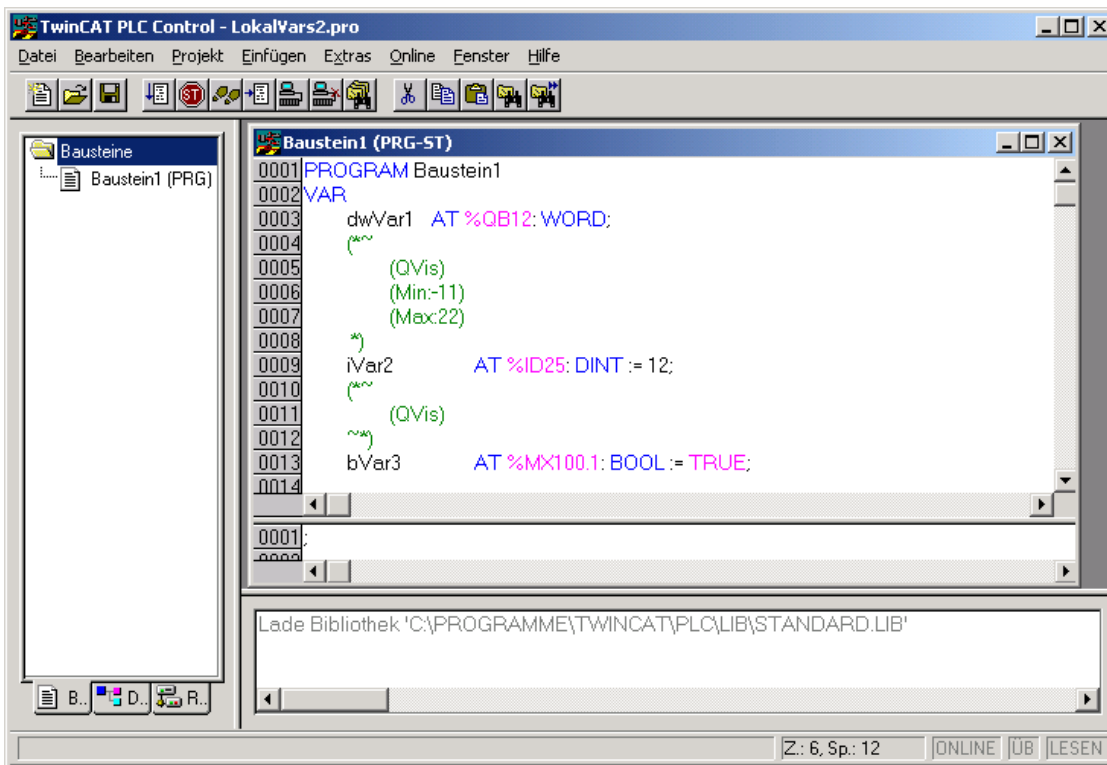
TwinCAT PLC Control - LokalVars2.pro

Datei Bearbeiten Projekt Einfügen Extras Online Fenster Hilfe

Bausteine
Baustein1 (PRG)

Baustein1 (PRG-ST)

0001 PROGRAM Baustein1
0002 VAR
0003 dwVar1 AT %QB12: WORD;
0004 (*~
0005 (QVis)
0006 (Min:-11)
0007 (Max:22)
0008 *)
0009 iVar2 AT %ID25: DINT := 12;
0010 (*~
0011 (QVis)
0012 ~*)
0013 bVar3 AT %MX100.1: BOOL := TRUE;
0014

0001 ;

Lade Bibliothek 'C:\PROGRAMME\TWINCAT\PLC\LIB\STANDARD.LIB'

B.. D.. R..

Z.: 6, Sp.: 12 ONLINE ÜB LESEN